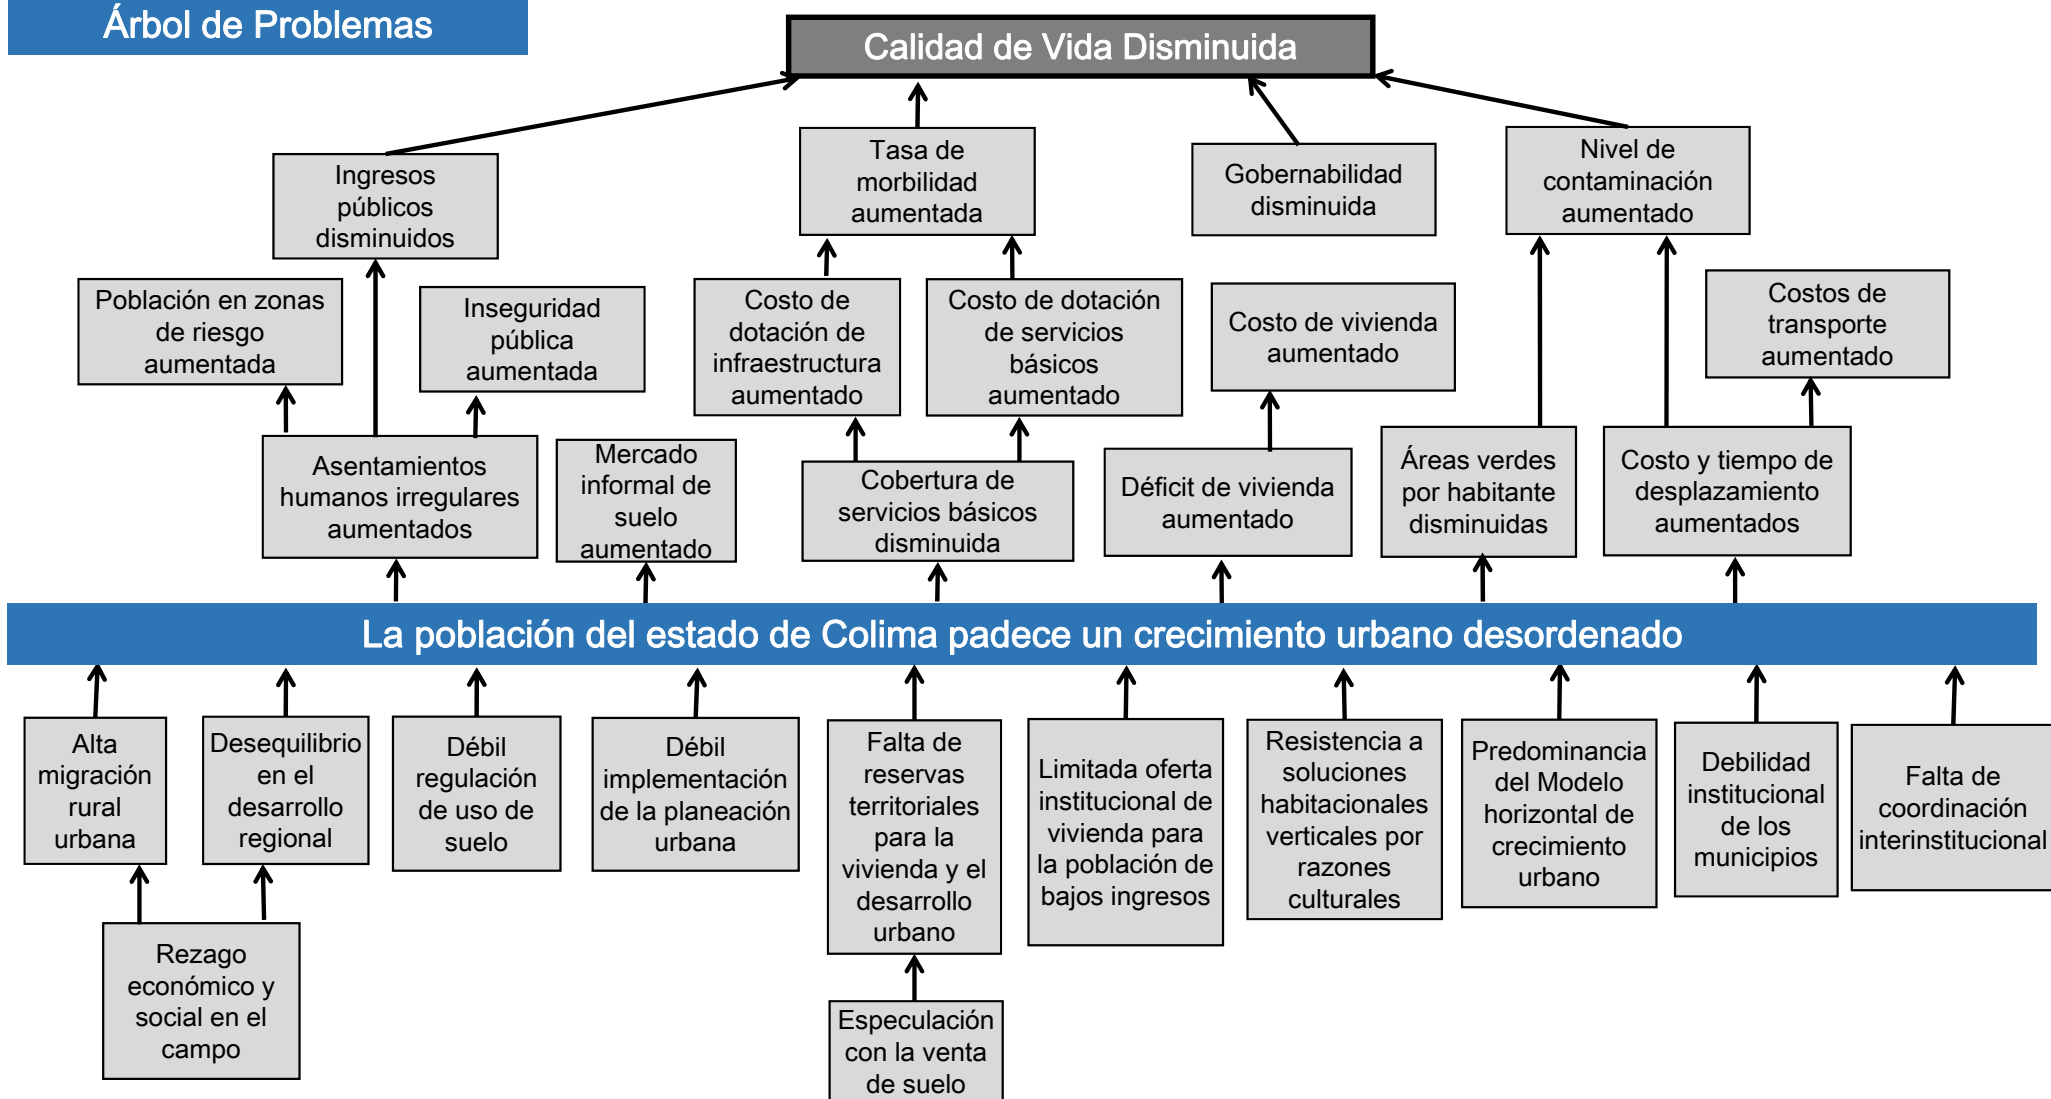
Árbol de Problemas

Calidad de Vida Disminuida

Ingresos públicos disminuidos

Tasa de morbilidad aumentada

Gobernabilidad disminuida

Nivel de contaminación aumentado

Población en zonas de riesgo aumentada

Inseguridad pública aumentada

Costo de dotación de infraestructura aumentado

Costo de dotación de servicios básicos aumentado

Costo de vivienda aumentado

Costos de transporte aumentado

Asentamientos humanos irregulares aumentados

Mercado informal de suelo aumentado

Cobertura de servicios básicos disminuida

Déficit de vivienda aumentado

Áreas verdes por habitante disminuidas

Costo y tiempo de desplazamiento aumentados

La población del estado de Colima padece un crecimiento urbano desordenado

Alta migración rural urbana

Desequilibrio en el desarrollo regional

Débil regulación de uso de suelo

Débil implementación de la planeación urbana

Falta de reservas territoriales para la vivienda y el desarrollo urbano

Limitada oferta institucional de vivienda para la población de bajos ingresos

Resistencia a soluciones habitacionales verticales por razones culturales

Predominancia del Modelo horizontal de crecimiento urbano

Debilidad institucional de los municipios

Falta de coordinación interinstitucional

Rezago económico y social en el campo

Especulación con la venta de suelo